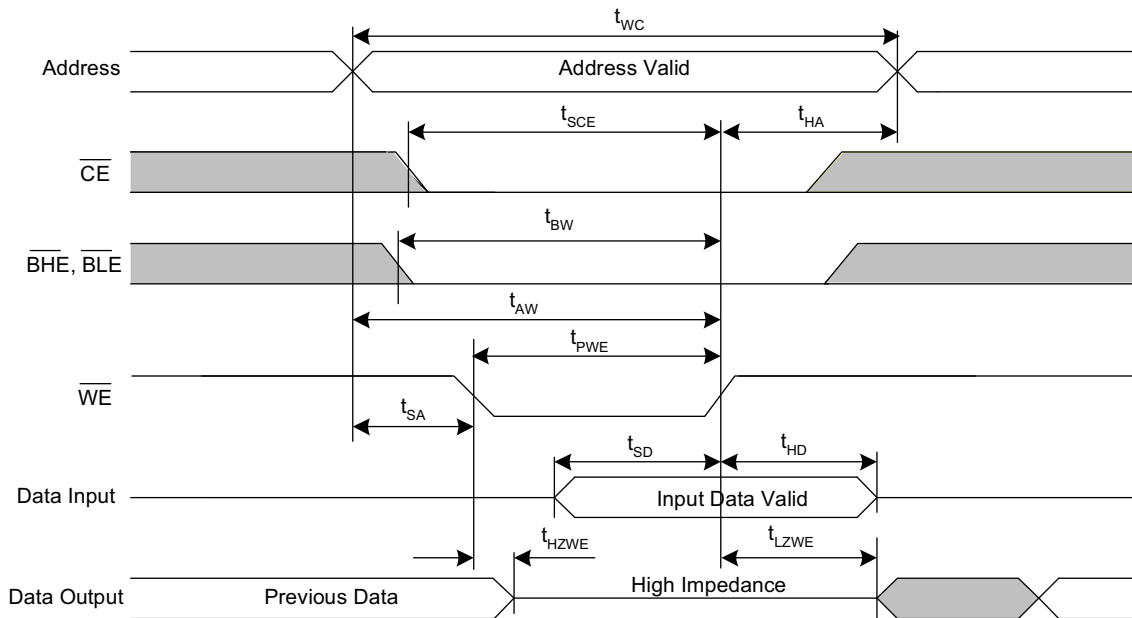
$t_{WC}$

Address

Address Valid

$t_{SCE}$

$t_{HA}$

$\overline{CE}$

$t_{BW}$

$\overline{BHE}$, $\overline{BLE}$

$t_{AW}$

$t_{PWE}$

$\overline{WE}$

$t_{SA}$

$t_{SD}$

$t_{HD}$

Data Input

Input Data Valid

$t_{HZWE}$

$t_{LZWE}$

Data Output

Previous Data

High Impedance